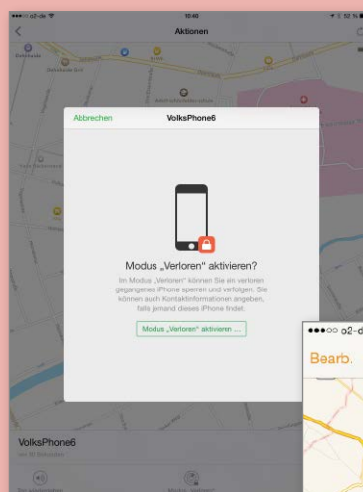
●●●○○ o2-de
10:40
Aktionen

Abbrechen
VolksPhone6

Modus „Verloren" aktivieren?

Im Modus „Verloren" können Sie ein verloren gegangenes iPhone sperren und verfolgen. Sie können auch Kontaktinformationen angeben, falls jemand dieses iPhone findet.

Modus „Verloren" aktivieren ...

VolksPhone6
vor 40 Sekunden

●●●○○ o2-d
Bearb.